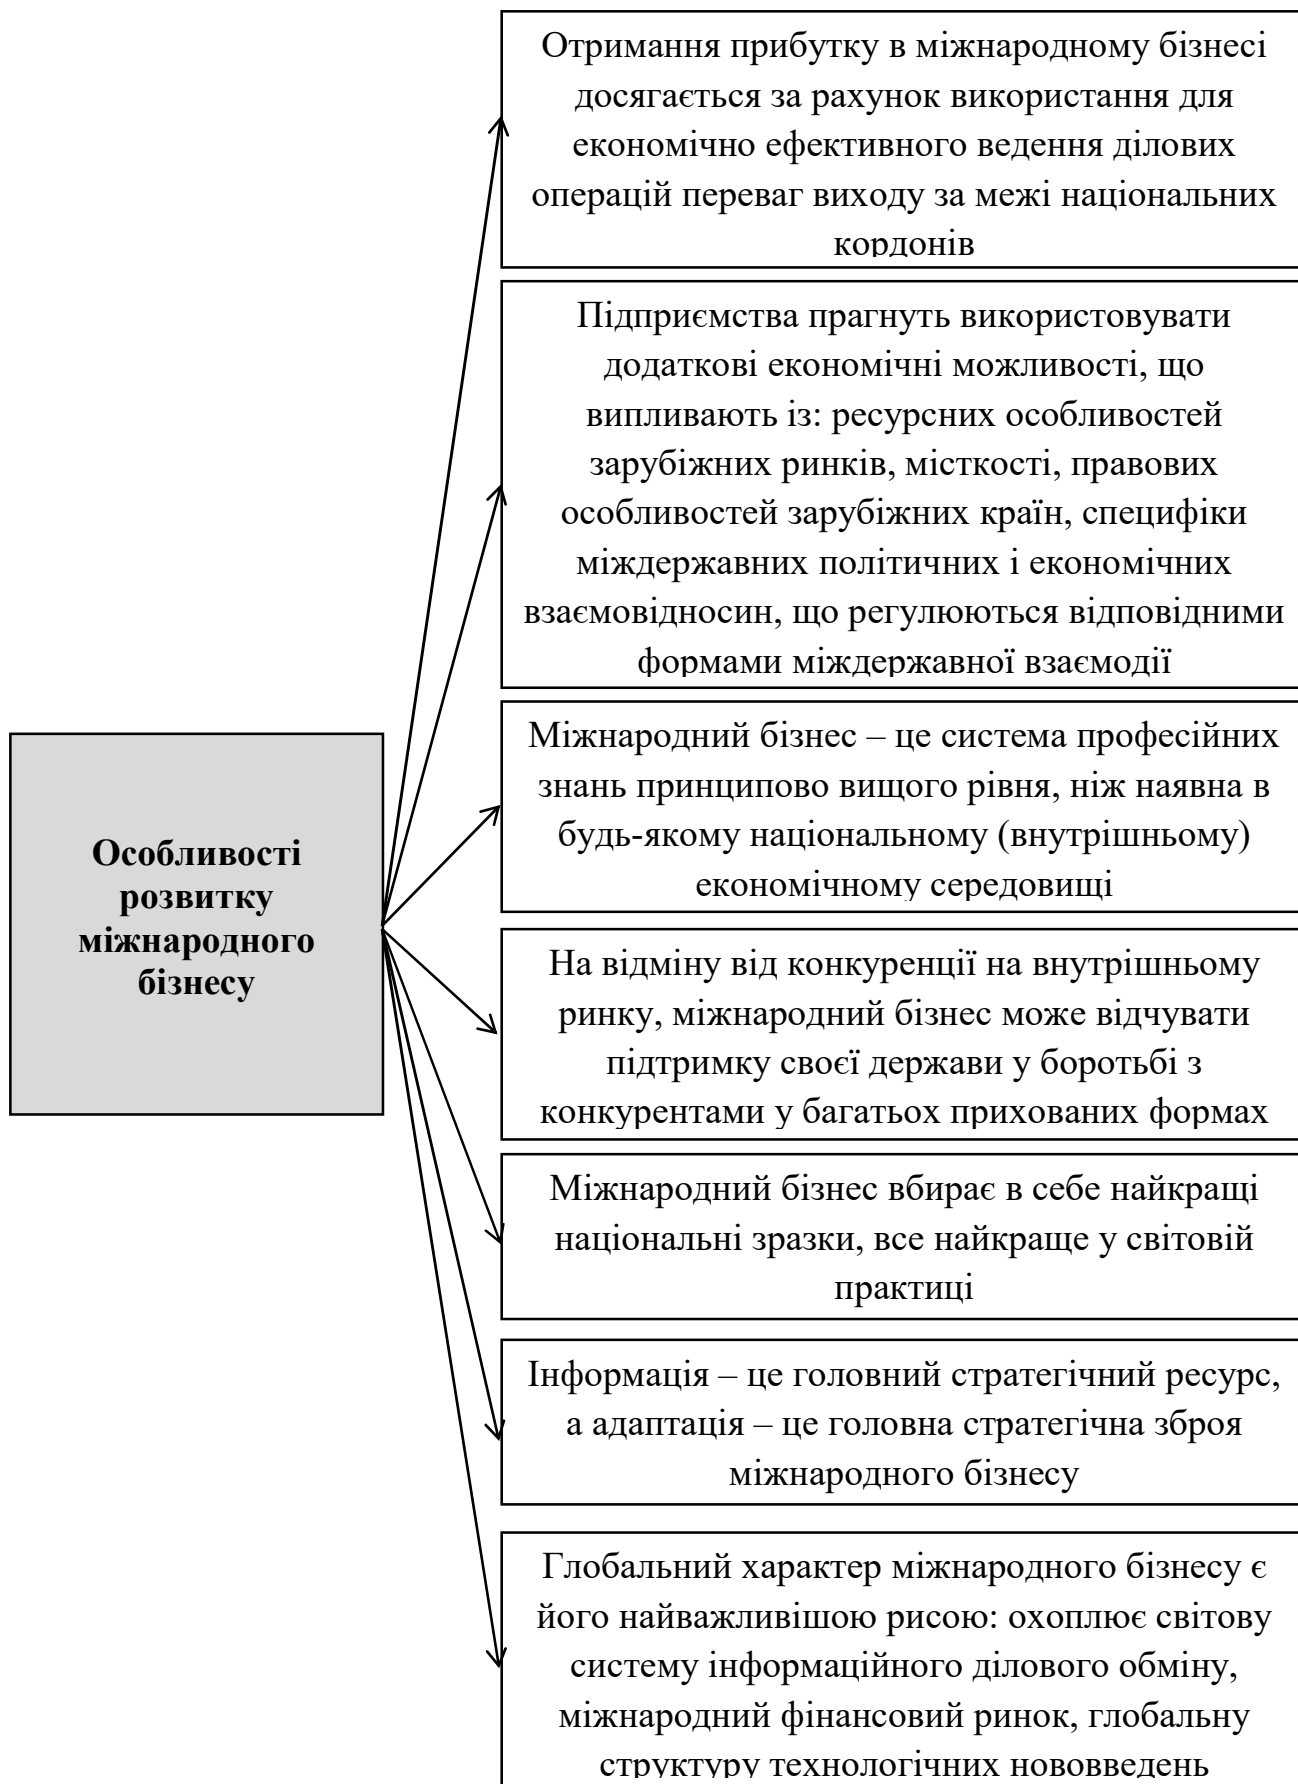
Особливості розвитку міжнародного бізнесу

Отримання прибутку в міжнародному бізнесі досягається за рахунок використання для економічно ефективного ведення ділових операцій переваг виходу за межі національних кордонів

Підприємства прагнуть використовувати додаткові економічні можливості, що випливають із: ресурсних особливостей зарубіжних ринків, місткості, правових особливостей зарубіжних країн, специфіки міждержавних політичних і економічних взаємовідносин, що регулюються відповідними формами міждержавної взаємодії

Міжнародний бізнес – це система професійних знань принципово вищого рівня, ніж наявна в будь-якому національному (внутрішньому) економічному середовищі

На відміну від конкуренції на внутрішньому ринку, міжнародний бізнес може відчувати підтримку своєї держави у боротьбі з конкурентами у багатьох прихованих формах

Міжнародний бізнес вбирає в себе найкращі національні зразки, все найкраще у світовій практиці

Інформація – це головний стратегічний ресурс, а адаптація – це головна стратегічна зброя міжнародного бізнесу

Глобальний характер міжнародного бізнесу є його найважливішою рисою: охоплює світову систему інформаційного ділового обміну, міжнародний фінансовий ринок, глобальну структуру технологічних нововведень